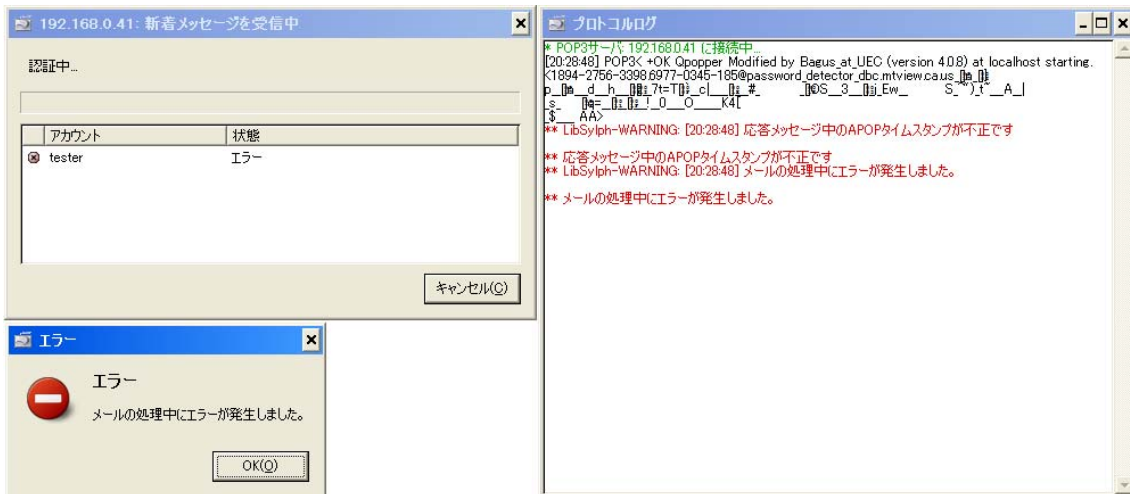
192.168.0.41: 新着メッセージを受信中

認証中...

| アカウント | 状態 |
|---|---|
| tester | エラー |

キャンセル(C)

エラー

エラー

メールの処理中にエラーが発生しました。

OK(O)

プロトコルログ

* POP3サーバ: 192.168.0.41 に接続中...
[20:28:48] POP3< +OK Qpopper Modified by Bagus_at_UEC (version 4.0.8) at localhost starting. <1894-2756-3398.6977-0345-185@password_detector.dbc.mtview.ca.us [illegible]
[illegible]
** LibSylph-WARNING: [20:28:48] 応答メッセージ中のAPOPタイムスタンプが不正です

** 応答メッセージ中のAPOPタイムスタンプが不正です
** LibSylph-WARNING: [20:28:48] メールの処理中にエラーが発生しました。

** メールの処理中にエラーが発生しました。